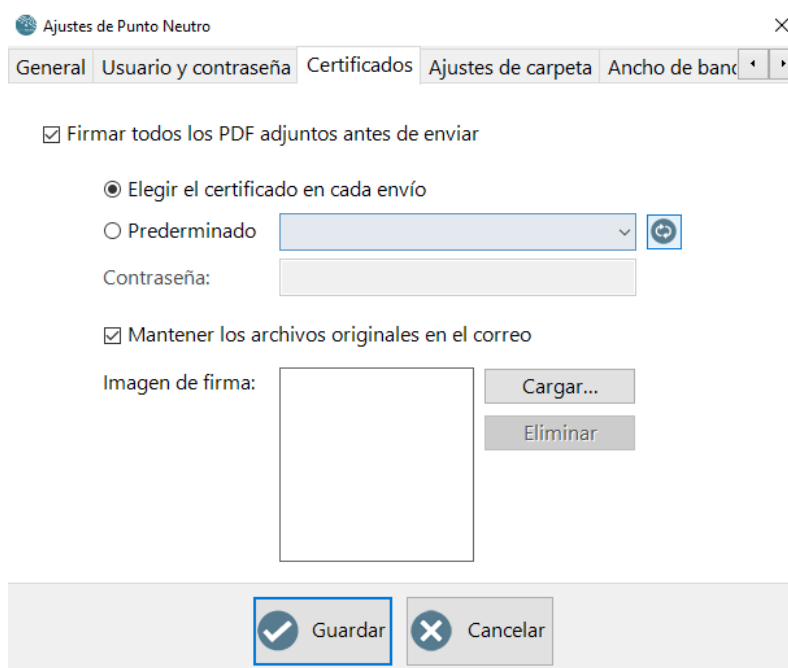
Ajustes de Punto Neutro

General | Usuario y contraseña | Certificados | Ajustes de carpeta | Ancho de banc

☑ Firmar todos los PDF adjuntos antes de enviar

◉ Elegir el certificado en cada envío

○ Prederminado

Contraseña:

☑ Mantener los archivos originales en el correo

Imagen de firma:

Cargar...

Eliminar

Guardar

Cancelar